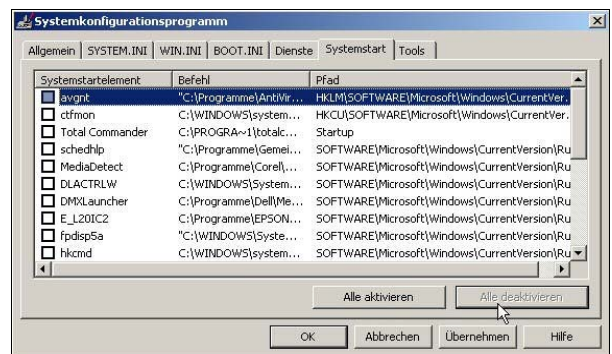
Systemkonfigurationsprogramm

Allgemein | SYSTEM.INI | WIN.INI | BOOT.INI | Dienste | Systemstart | Tools

| Systemstartelement | Befehl | Pfad |
|---|---|---|
| avgnt | "C:\Programme\AntiVir... | HKLM\SOFTWARE\Microsoft\Windows\CurrentVer... |
| ctfmon | C:\WINDOWS\system... | HKCU\SOFTWARE\Microsoft\Windows\CurrentVer... |
| Total Commander | C:\PROGRA~1\totalc... | Startup |
| schedhlp | "C:\Programme\Gemei... | SOFTWARE\Microsoft\Windows\CurrentVersion\Ru |
| MediaDetect | C:\Programme\Corel\... | SOFTWARE\Microsoft\Windows\CurrentVersion\Ru |
| DLACTRLW | C:\WINDOWS\System... | SOFTWARE\Microsoft\Windows\CurrentVersion\Ru |
| DMXLauncher | C:\Programme\Dell\Me... | SOFTWARE\Microsoft\Windows\CurrentVersion\Ru |
| E_L20IC2 | C:\Programme\EPSON... | SOFTWARE\Microsoft\Windows\CurrentVersion\Ru |
| fpdisp5a | "C:\WINDOWS\Syste... | SOFTWARE\Microsoft\Windows\CurrentVersion\Ru |
| hkcmd | C:\WINDOWS\system... | SOFTWARE\Microsoft\Windows\CurrentVersion\Ru |

Alle aktivieren | Alle deaktivieren

OK | Abbrechen | Übernehmen | Hilfe